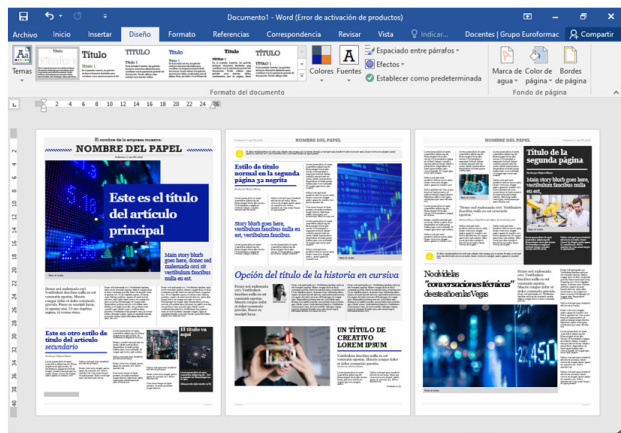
Documento1 - Word (Error de activación de productos)

Archivo Inicio Insertar Diseño Formato Referencias Correspondencia Revisar Vista Indicar... Docentes | Grupo Euroformac Compartir

Temas

Título

TÍTULO

Título

Título

Título

TÍTULO

Colores Fuentes

Espaciado entre párrafos

Efectos

Establecer como predeterminada

Formato del documento

Marca de agua

Color de página

Bordes de página

Fondo de página

2 4 6 8 10 12 14 16 18 20 22 24

El nombre de la empresa muestra:

NOMBRE DEL PAPEL

Este es el título del artículo principal

Main story blurb goes here, donec sed malesuada orci sit vestibulum faucibus nulla ex sit.

Este es otro estilo de título del artículo secundario

El título va aquí

NOMBRE DEL PAPEL

Esto es el título normal en la segunda página 32 negrita

Story blurb goes here, vestibulum faucibus nulla ex sit, vestibulum faucibus.

Opción del título de la historia en cursiva

UN TÍTULO DE CREATIVO LOREM IPSUM

NOMBRE DEL PAPEL

Título de la segunda página

Main story blurb goes here, vestibulum faucibus nulla ex sit.

Noobidelas "conversaciones técnicas" desde el año en las Vegas